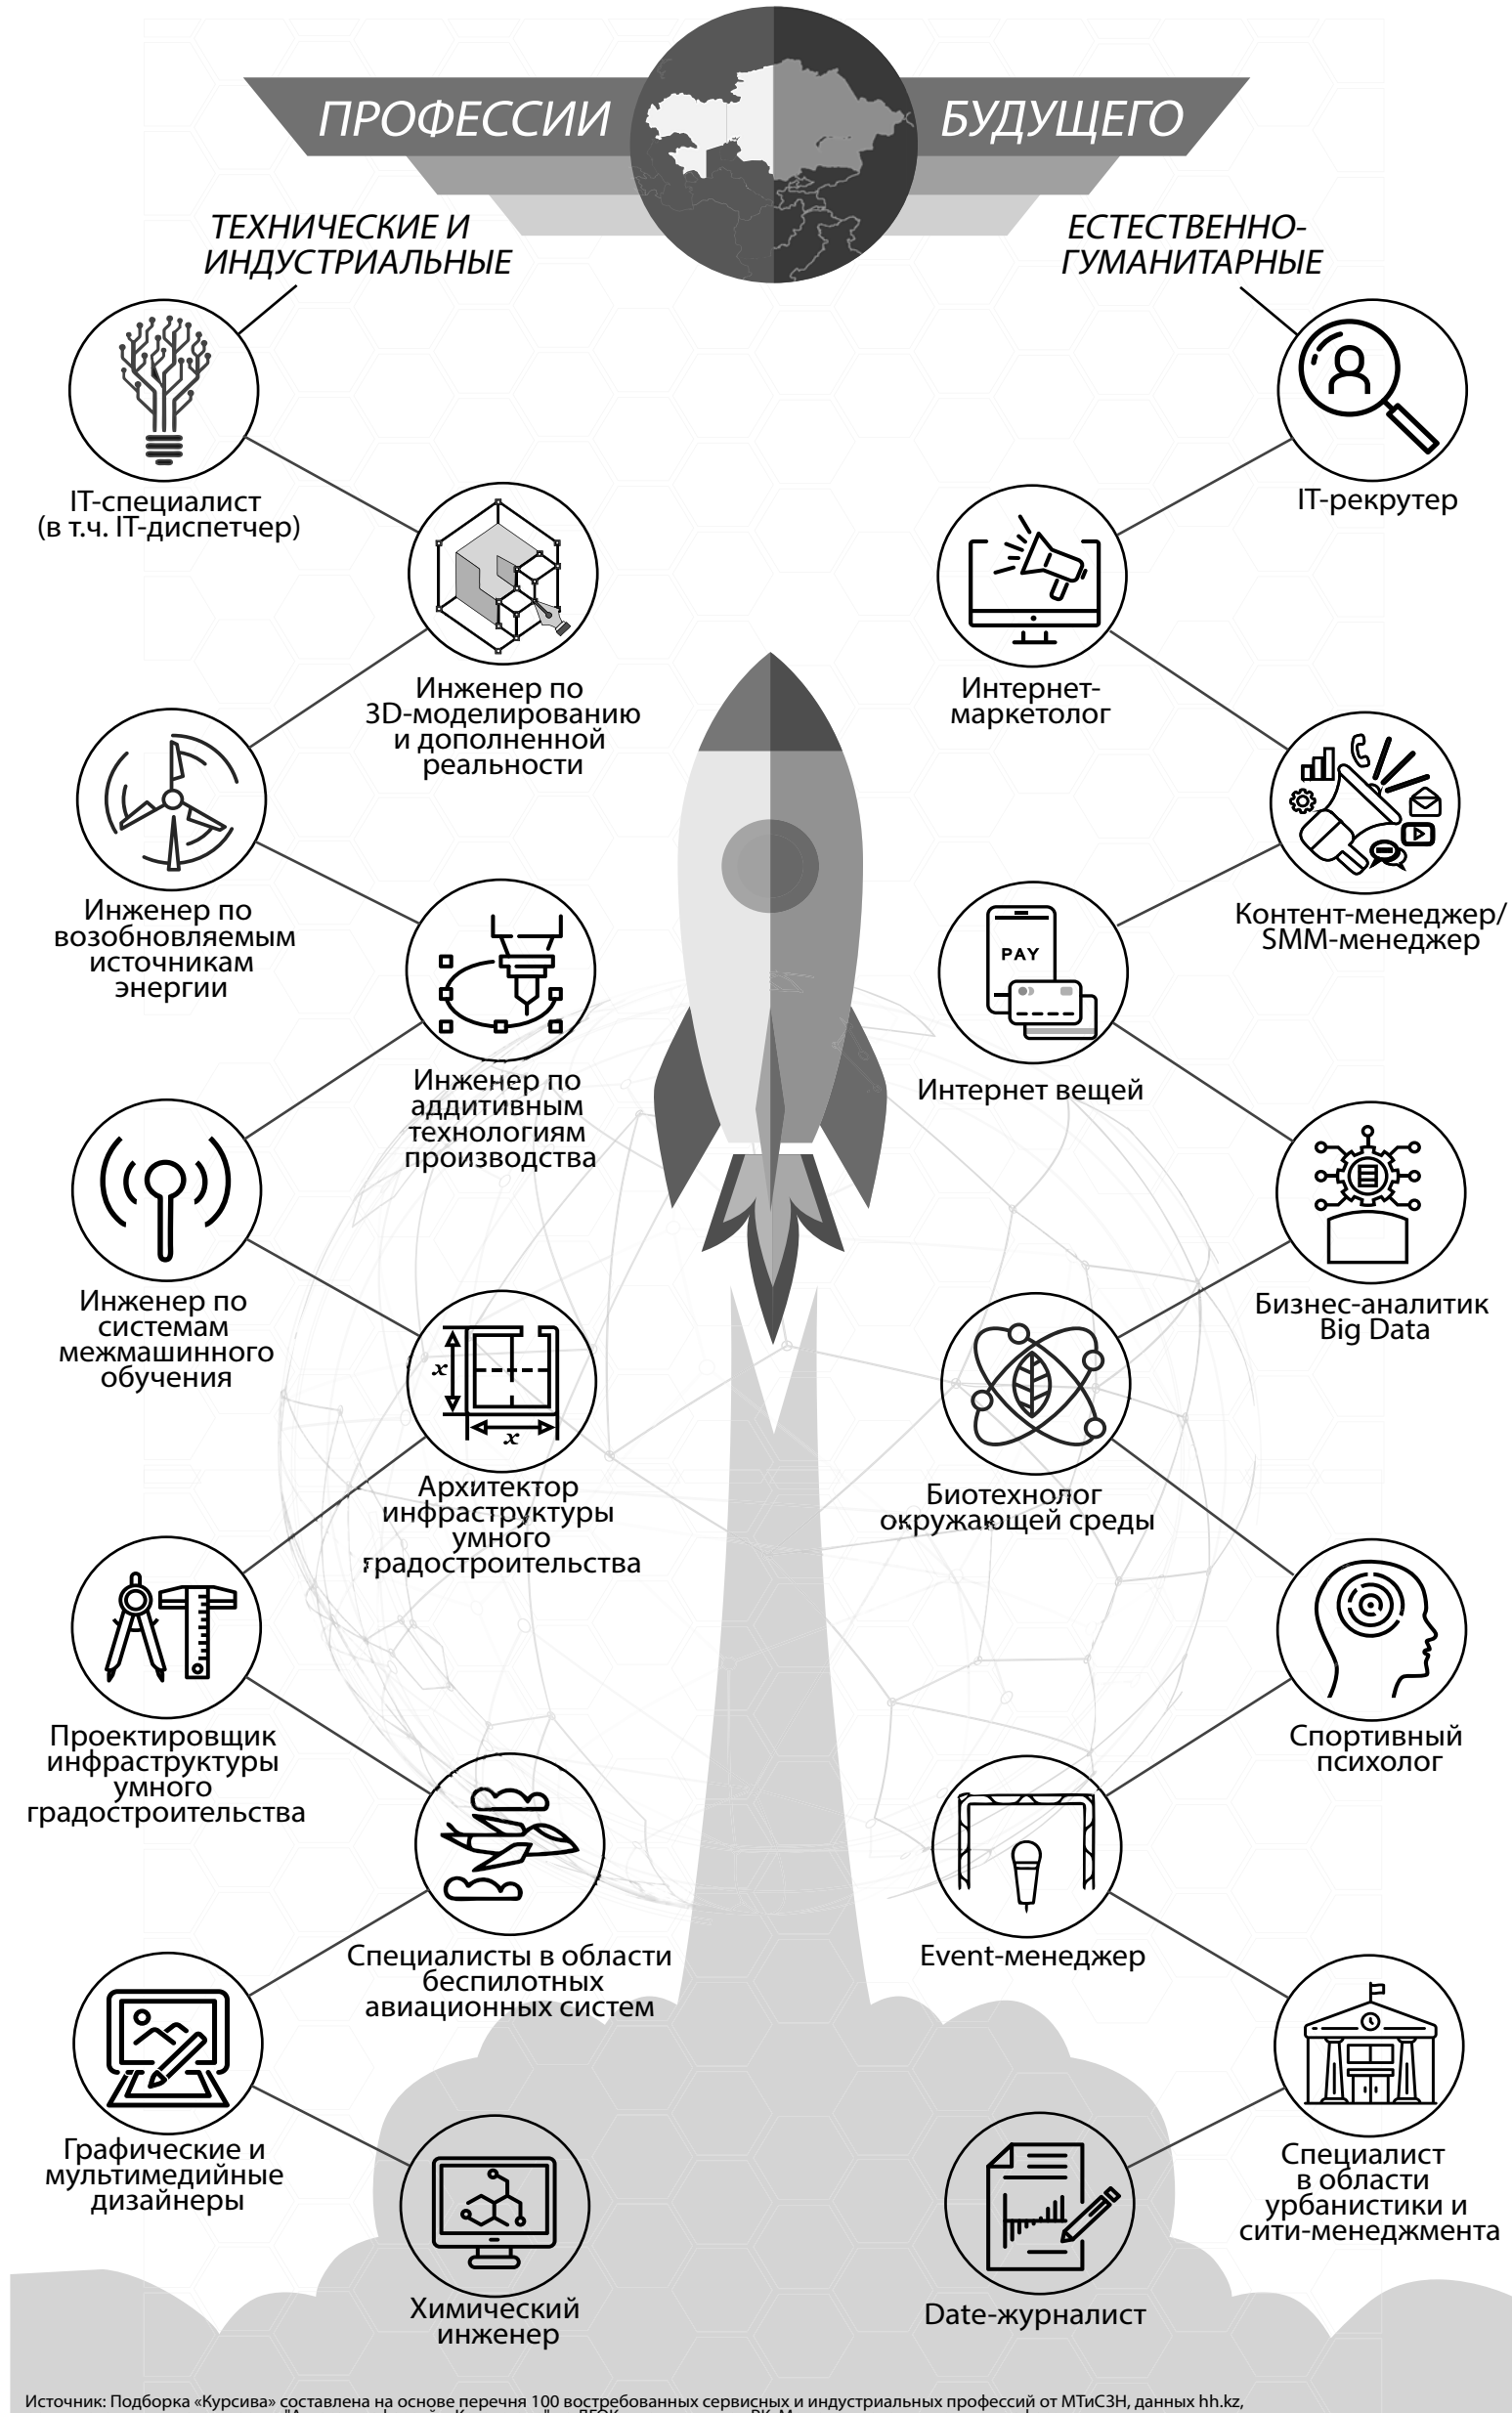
ПРОФЕССИИ БУДУЩЕГО

ТЕХНИЧЕСКИЕ И ИНДУСТРИАЛЬНЫЕ

ЕСТЕСТВЕННО-ГУМАНИТАРНЫЕ

IT-специалист (в т.ч. IT-диспетчер)

Инженер по 3D-моделированию и дополненной реальности

Инженер по возобновляемым источникам энергии

Инженер по аддитивным технологиям производства

Инженер по системам межмашинного обучения

$x$

$x$

Архитектор инфраструктуры умного градостроительства

Проектировщик инфраструктуры умного градостроительства

Специалисты в области беспилотных авиационных систем

Графические и мультимедийные дизайнеры

Химический инженер

IT-рекрутер

Интернет-маркетолог

Контент-менеджер/ SMM-менеджер

PAY

Интернет вещей

Бизнес-аналитик Big Data

Биотехнолог окружающей среды

Спортивный психолог

Event-менеджер

Специалист в области урбанистики и сити-менеджмента

Date-журналист

Источник: Подборка «Курсива» составлена на основе перечня 100 востребованных сервисных и индустриальных профессий от МТиСЗН, данных hh.kz, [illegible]